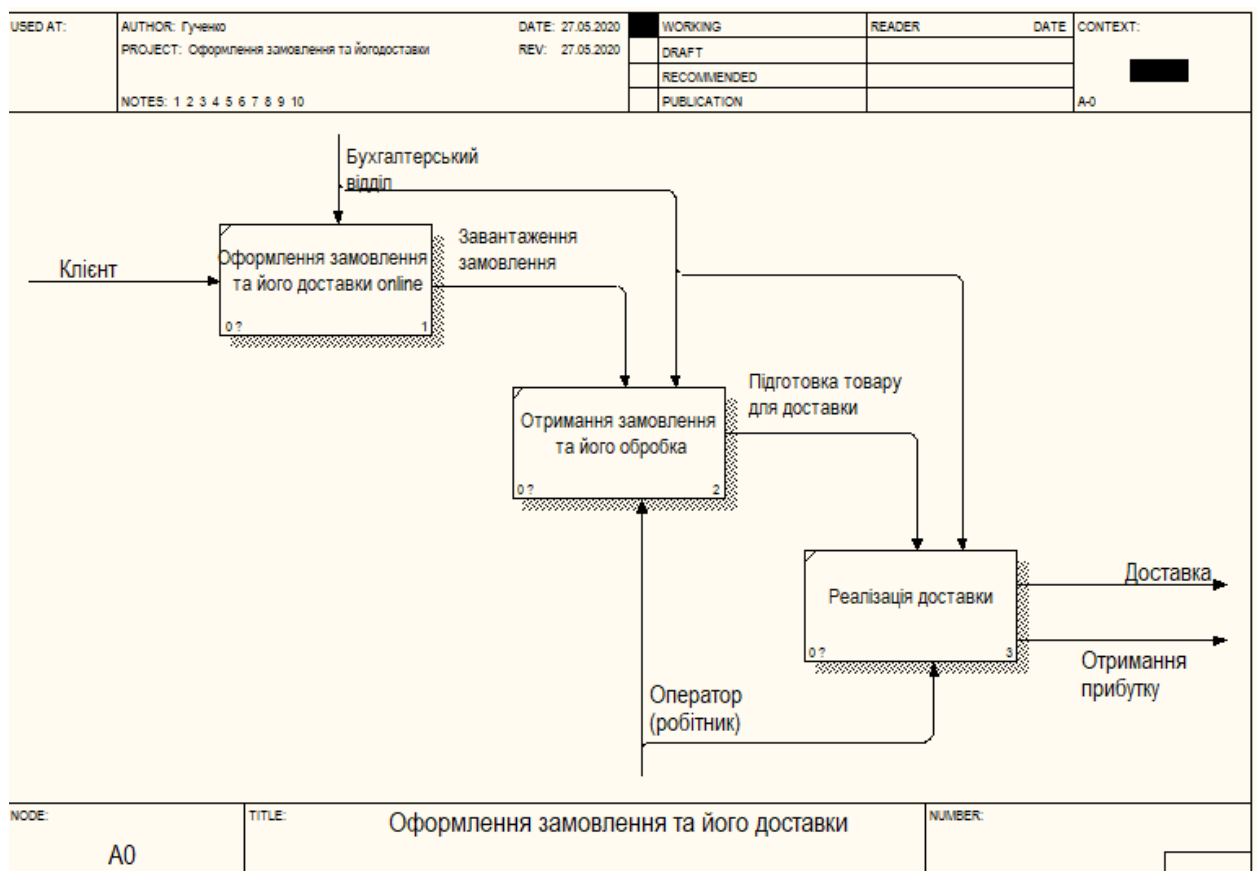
| USED AT: | AUTHOR: Гученко | DATE: 27.05.2020 | | WORKING | READER | DATE | CONTEXT: |
|---|---|---|---|---|---|---|---|
| | PROJECT: Оформлення замовлення та йогодоставки | REV: 27.05.2020 | | DRAFT | | | |
| | | | | RECOMMENDED | | | |
| | NOTES: 1 2 3 4 5 6 7 8 9 10 | | | PUBLICATION | | | A-0 |

Бухгалтерський відділ

Клієнт

Оформлення замовлення та його доставки online

0 ?

1

Завантаження замовлення

Отримання замовлення та його обробка

0 ?

2

Підготовка товару для доставки

Реалізація доставки

0 ?

3

Доставка

Отримання прибутку

Оператор (робітник)

| NODE: | TITLE: | NUMBER: |
|---|---|---|
| A0 | Оформлення замовлення та його доставки | |